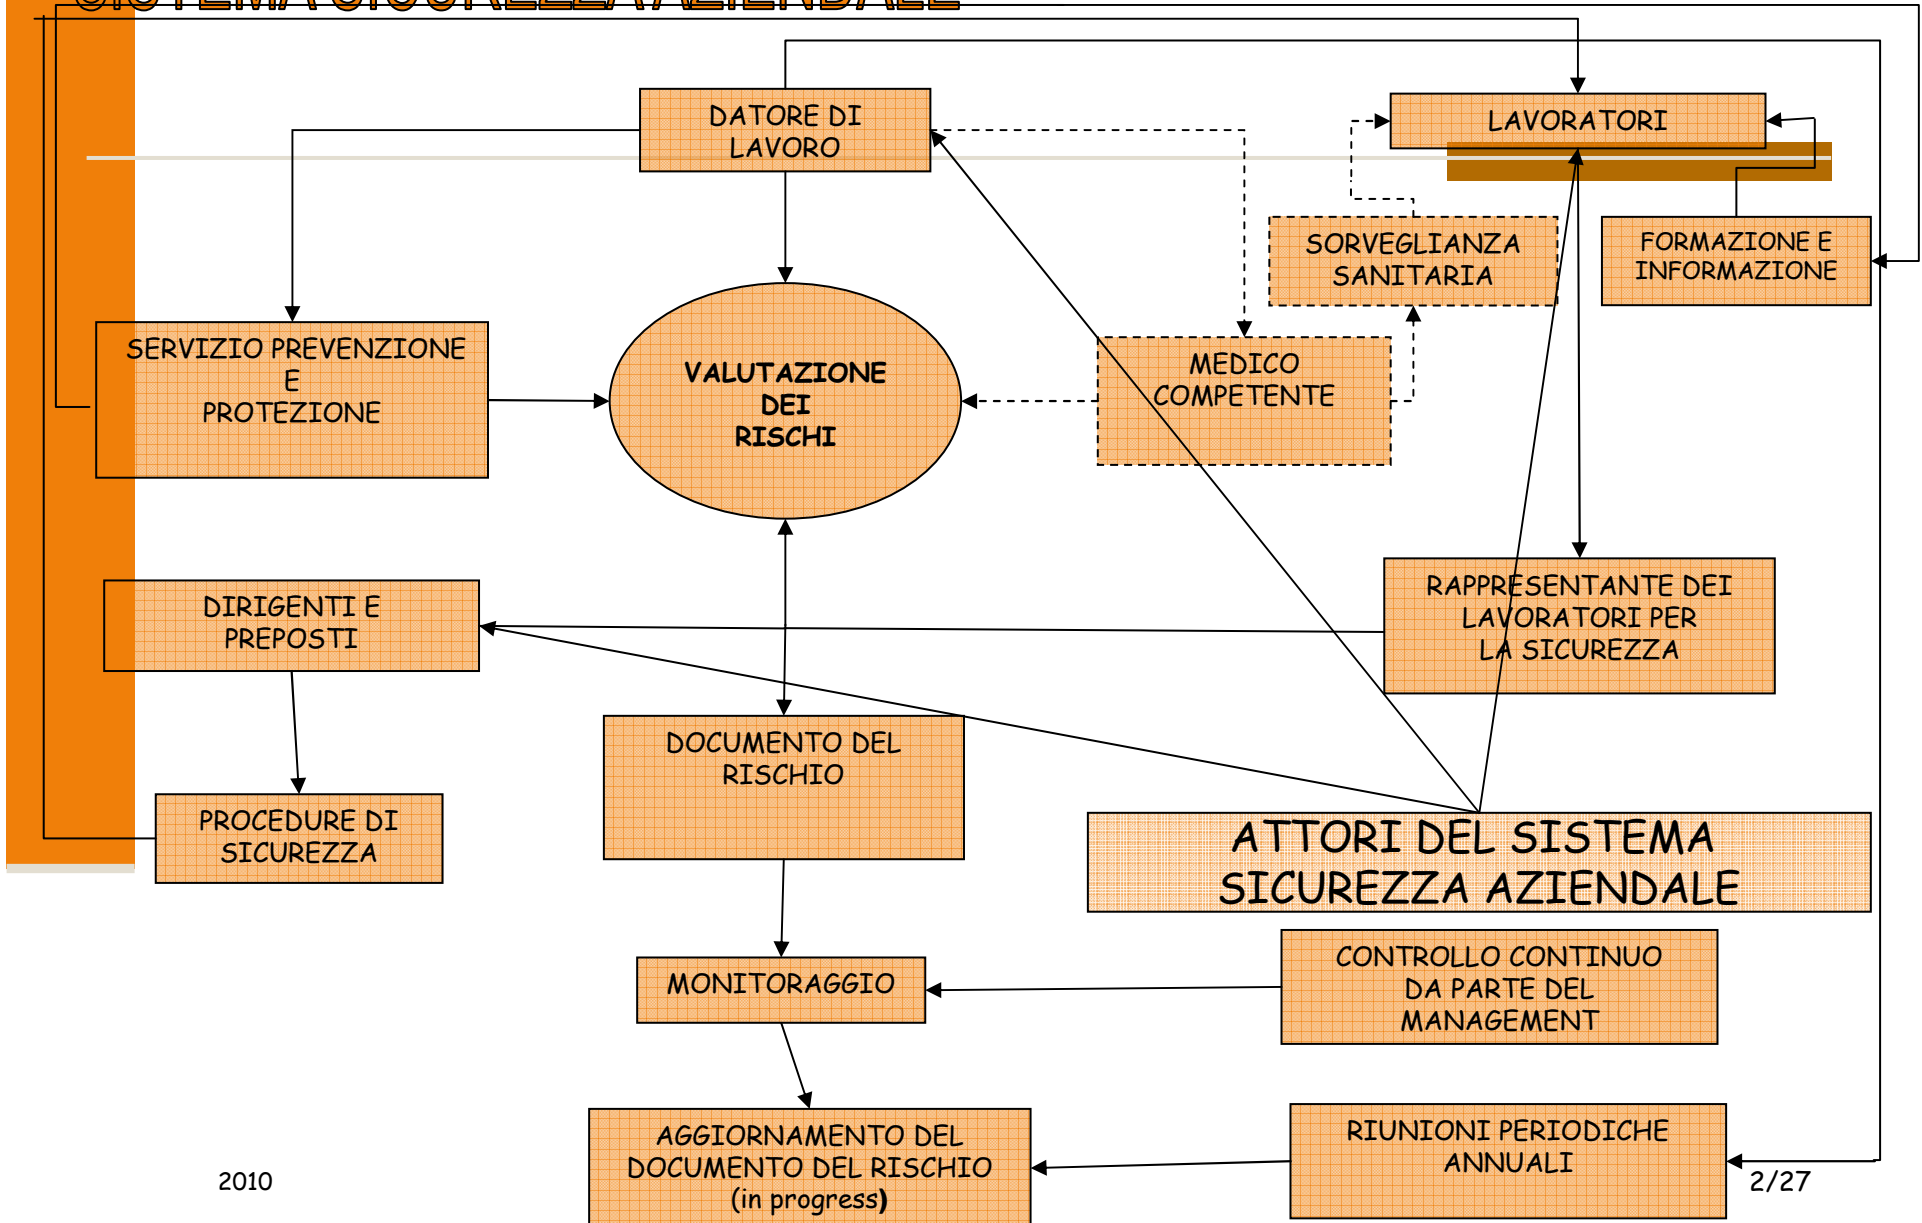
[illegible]

DATORE DI LAVORO

LAVORATORI

SORVEGLIANZA SANITARIA

FORMAZIONE E INFORMAZIONE

SERVIZIO PREVENZIONE E PROTEZIONE

VALUTAZIONE DEI RISCHI

MEDICO COMPETENTE

DIRIGENTI E PREPOSTI

RAPPRESENTANTE DEI LAVORATORI PER LA SICUREZZA

DOCUMENTO DEL RISCHIO

PROCEDURE DI SICUREZZA

ATTORI DEL SISTEMA SICUREZZA AZIENDALE

MONITORAGGIO

CONTROLLO CONTINUO DA PARTE DEL MANAGEMENT

AGGIORNAMENTO DEL DOCUMENTO DEL RISCHIO (in progress)

RIUNIONI PERIODICHE ANNUALI

2010

2/27